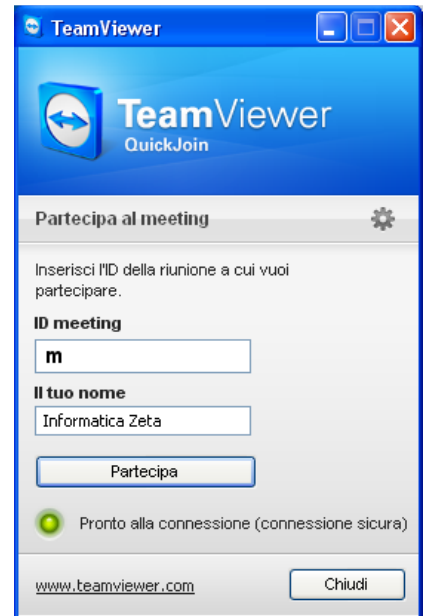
TeamViewer

TeamViewer
QuickJoin

Partecipa al meeting

Inserisci l'ID della riunione a cui vuoi partecipare.

ID meeting

m

Il tuo nome

Informatica Zeta

Partecipa

Pronto alla connessione (connessione sicura)

www.teamviewer.com

Chiudi